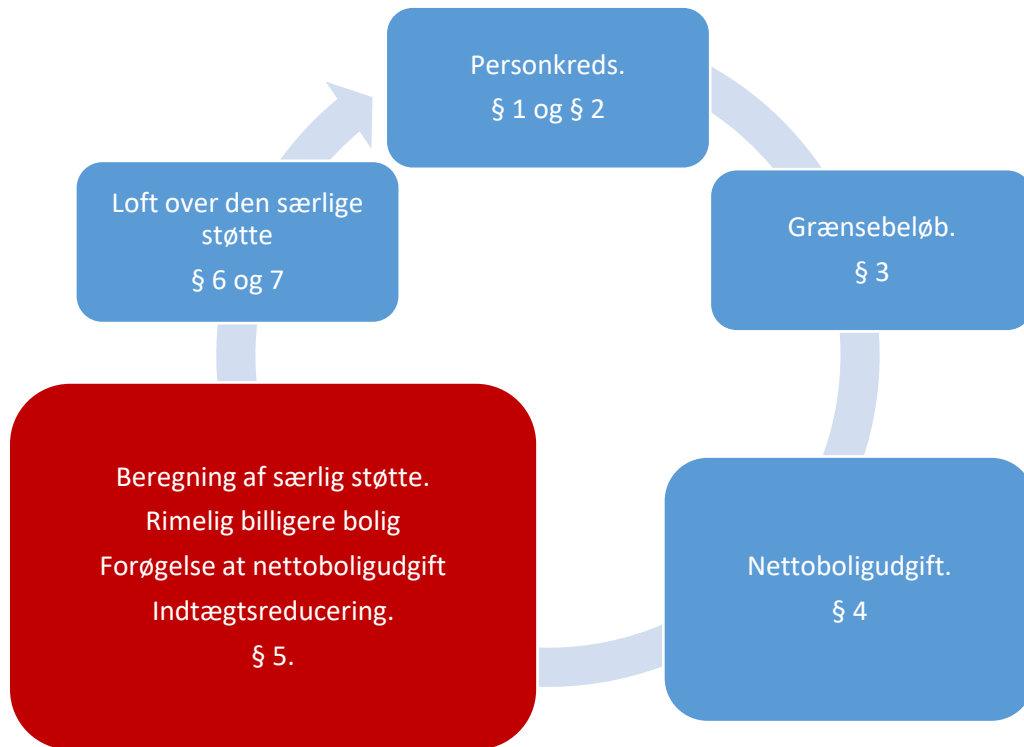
Personkreds.
§ 1 og § 2

Grænsebeløb.
§ 3

Nettoboligudgift.
§ 4

Beregning af særlig støtte.
Rimelig billigere bolig
Forøgelse at nettoboligudgift
Indtægtsreducering.
§ 5.

Loft over den særlige støtte
§ 6 og 7